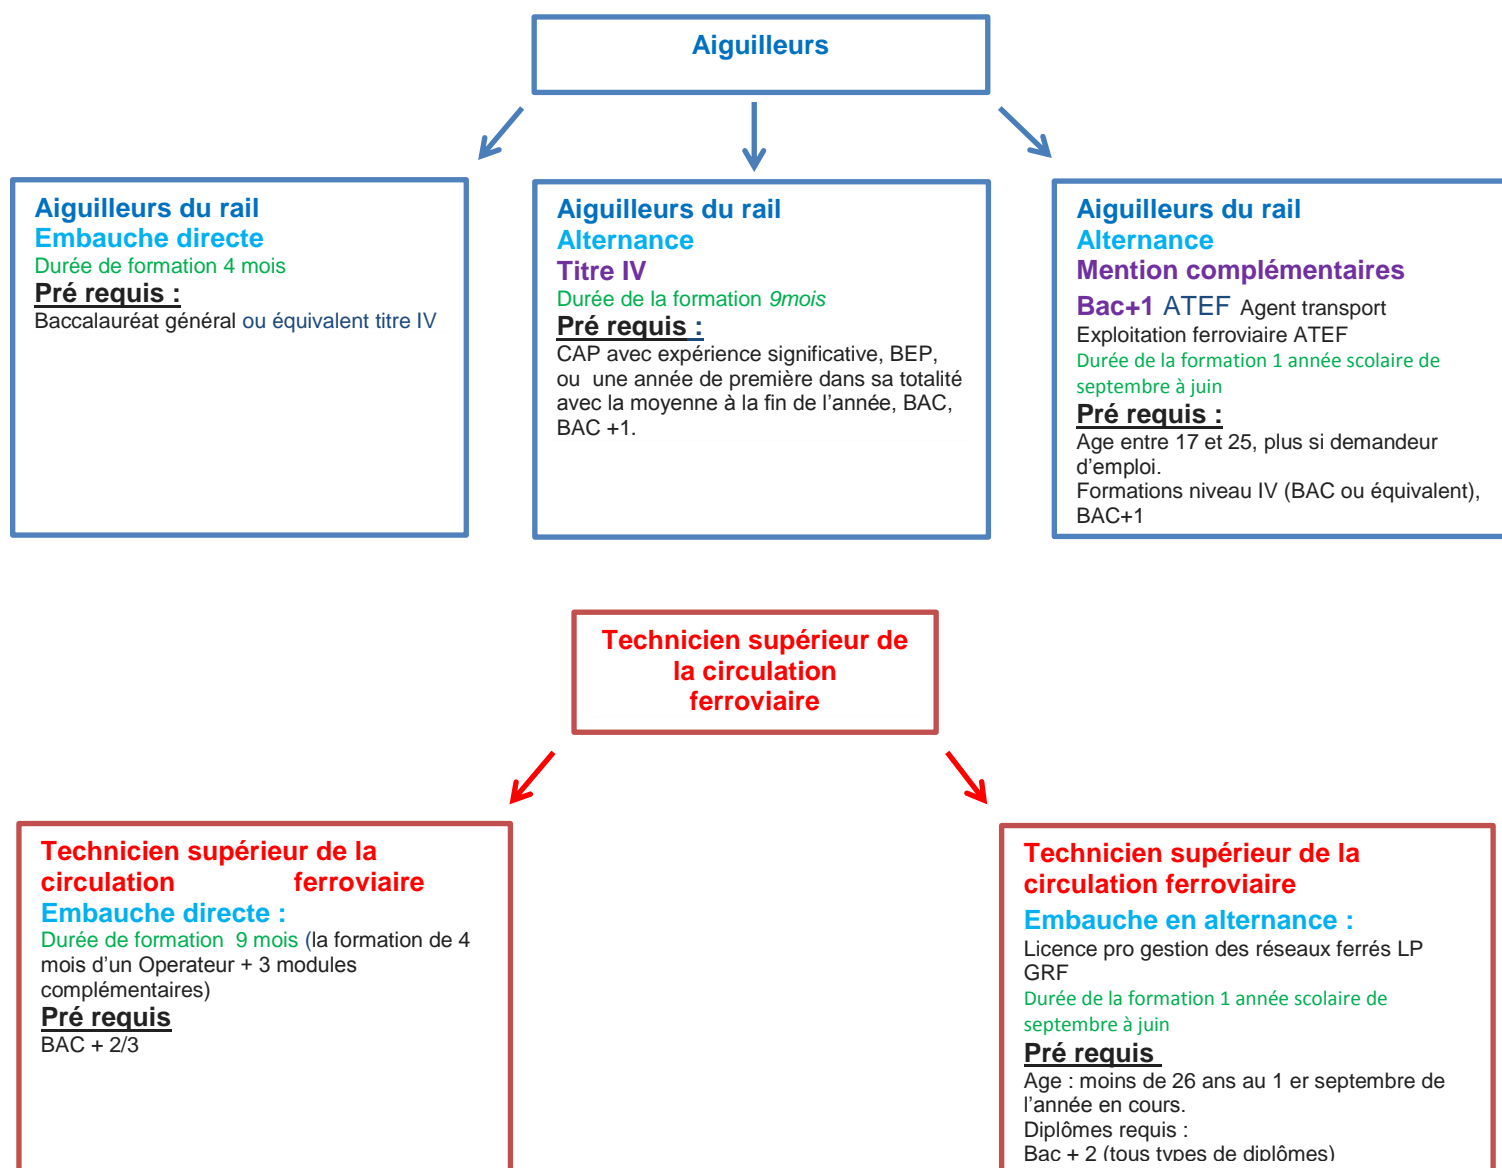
Aiguilleurs

Aiguilleurs du rail
Embauche directe
Durée de formation 4 mois
Pré requis :
Baccalauréat général ou équivalent titre IV

Aiguilleurs du rail
Alternance
Titre IV
Durée de la formation 9mois
Pré requis :
CAP avec expérience significative, BEP, ou une année de première dans sa totalité avec la moyenne à la fin de l'année, BAC, BAC +1.

Aiguilleurs du rail
Alternance
Mention complémentaires
Bac+1 ATEF Agent transport Exploitation ferroviaire ATEF
Durée de la formation 1 année scolaire de septembre à juin
Pré requis :
Age entre 17 et 25, plus si demandeur d'emploi.
Formations niveau IV (BAC ou équivalent), BAC+1

Technicien supérieur de la circulation ferroviaire

Technicien supérieur de la circulation ferroviaire
Embauche directe :
Durée de formation 9 mois (la formation de 4 mois d'un Operateur + 3 modules complémentaires)
Pré requis
BAC + 2/3

Technicien supérieur de la circulation ferroviaire
Embauche en alternance :
Licence pro gestion des réseaux ferrés LP GRF
Durée de la formation 1 année scolaire de septembre à juin
Pré requis
Age : moins de 26 ans au 1 er septembre de l'année en cours.
Diplômes requis :
Bac + 2 (tous types de diplômes)